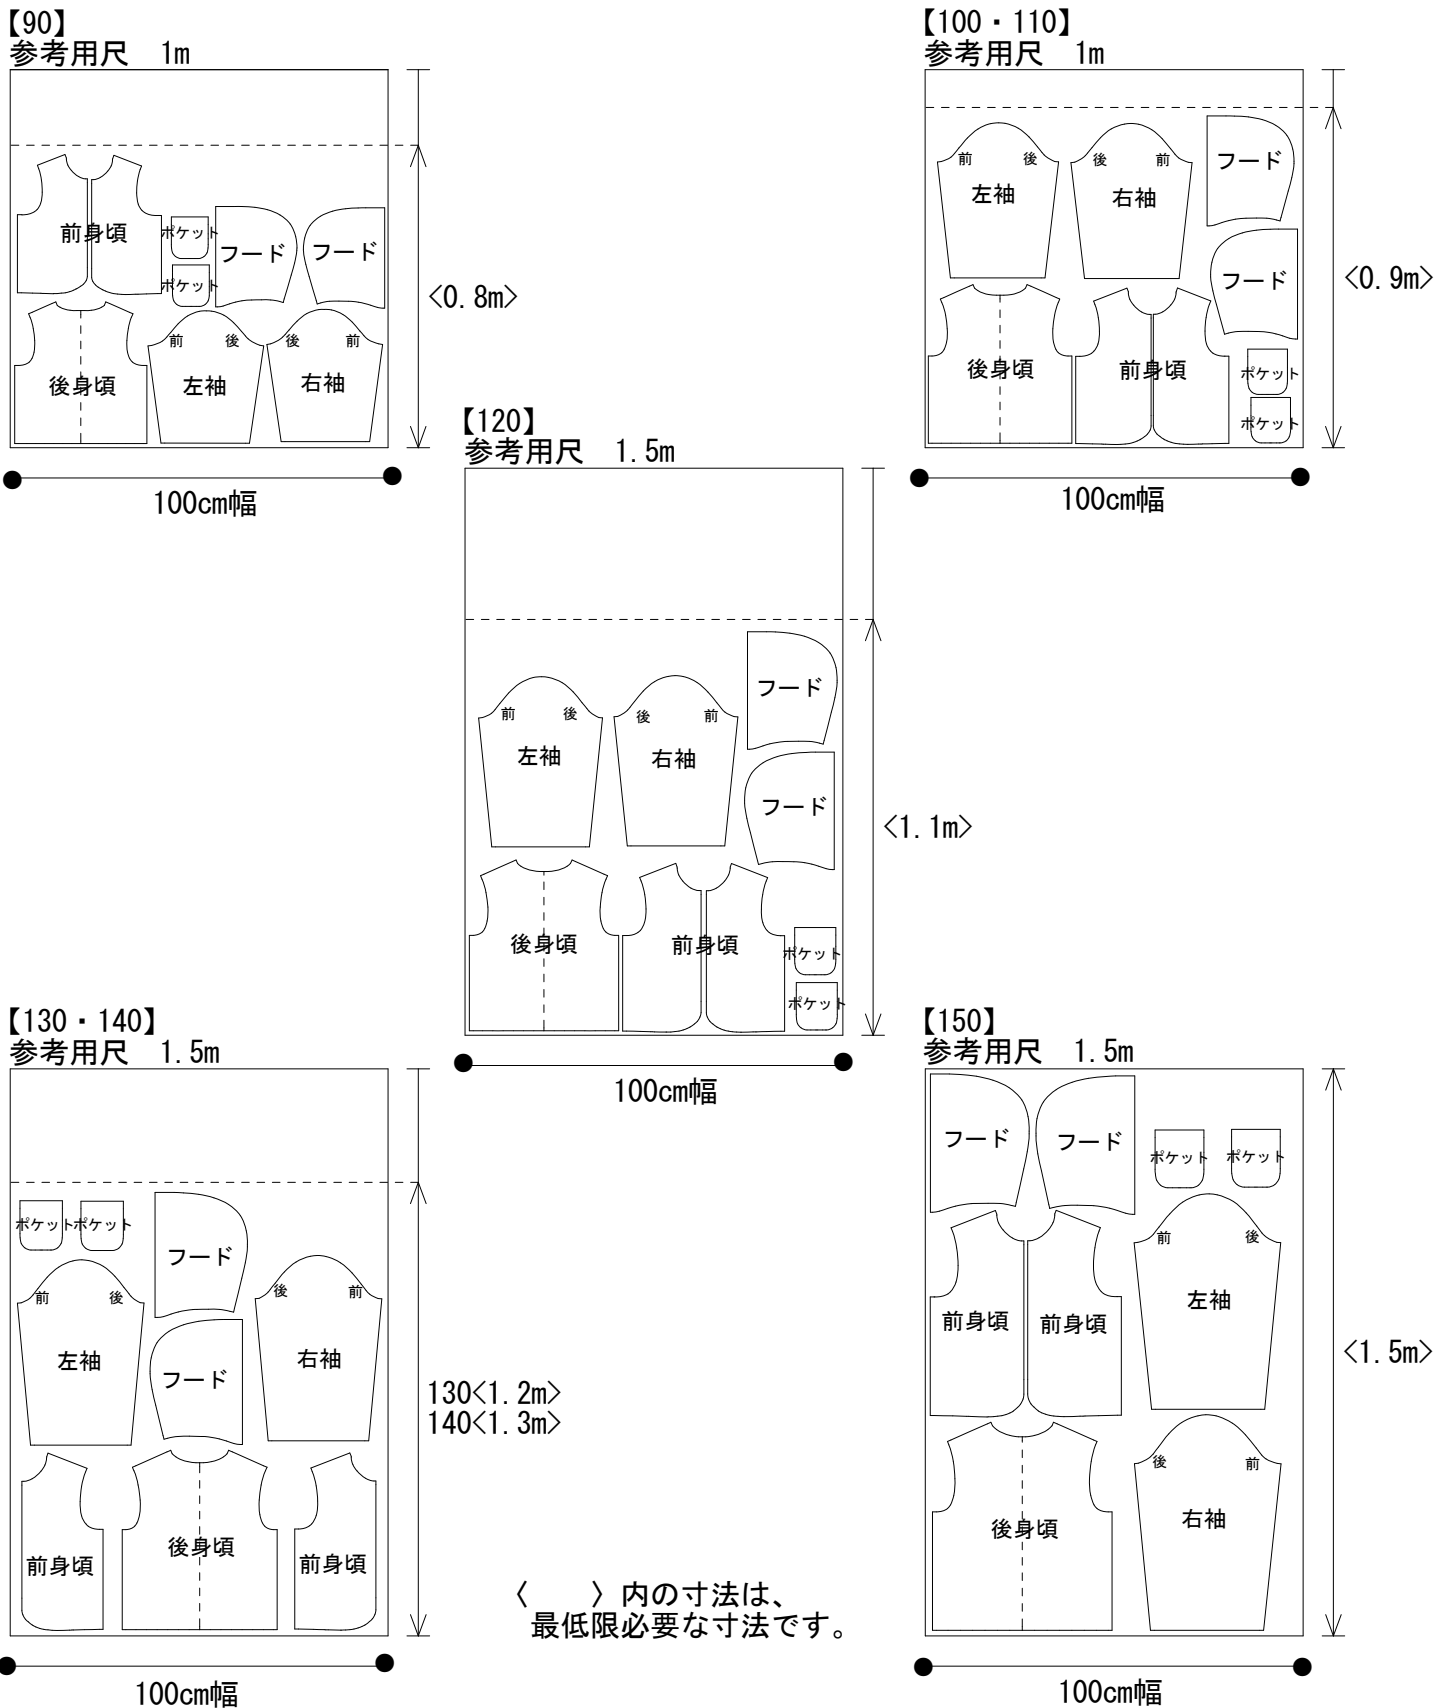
【90】
参考用尺　1m

前身頃
ポケット
ポケット
フード
フード
後身頃
前　後
左袖
後　前
右袖

〈0.8m〉

100cm幅

【100・110】
参考用尺　1m

前　後
左袖
後　前
右袖
フード
フード
後身頃
前身頃
ポケット
ポケット

〈0.9m〉

100cm幅

【120】
参考用尺　1.5m

前　後
左袖
後　前
右袖
フード
フード
後身頃
前身頃
ポケット
ポケット

〈1.1m〉

100cm幅

【130・140】
参考用尺　1.5m

ポケット ポケット
フード
前　後
左袖
フード
後　前
右袖
前身頃
後身頃
前身頃

130〈1.2m〉
140〈1.3m〉

100cm幅

〈　〉内の寸法は、
最低限必要な寸法です。

【150】
参考用尺　1.5m

フード
フード
ポケット
ポケット
前　後
左袖
前身頃
前身頃
後身頃
後　前
右袖

〈1.5m〉

100cm幅